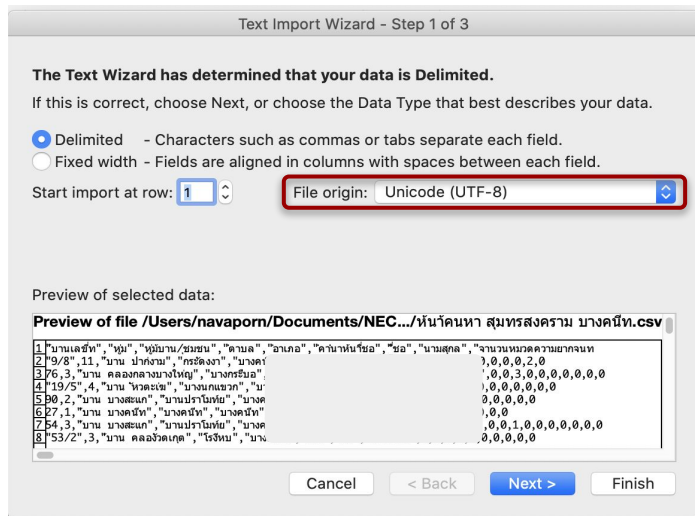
Text Import Wizard - Step 1 of 3

The Text Wizard has determined that your data is Delimited.

If this is correct, choose Next, or choose the Data Type that best describes your data.

Delimited - Characters such as commas or tabs separate each field.

Fixed width - Fields are aligned in columns with spaces between each field.

Start import at row: 1

File origin: Unicode (UTF-8)

Preview of selected data:

Preview of file /Users/navaporn/Documents/NEC.../หัวนหา สมุทรสงคราม บางคนที.csv

1 "บานเลขที่","หมู่","หมู่บาน/ชุมชน","ตำบล","อำเภอ","คำนำหน้าชื่อ","ชื่อ","นามสกุล","จำนวนหมวดความยากจนท
2 "9/8",11,"บาน ปากงาม","กระดังงา","บางค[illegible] ,0,0,0,0,2,0
3 76,3,"บาน คลองกลางบางใหญ่","บางกระบือ",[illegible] ',0,0,3,0,0,0,0,0,0
4 "19/5",4,"บาน หัวตะเข้","บางนกแขวก","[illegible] ,0,0,0,0,0,0
5 90,2,"บาน บางสะแก","บานปราโมทย์","บางค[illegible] ,0,0,0,0
6 27,1,"บาน บางคนที","บางคนที","บางคนที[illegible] ,0,0
7 54,3,"บาน บางสะแก","บานปราโมทย์","บางค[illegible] ,0,0,1,0,0,0,0,0,0
8 "53/2",3,"บาน คลองวัดเกตุ","โรงหีบ","บาง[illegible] ,0,0,0,0,0

Cancel
< Back
Next >
Finish